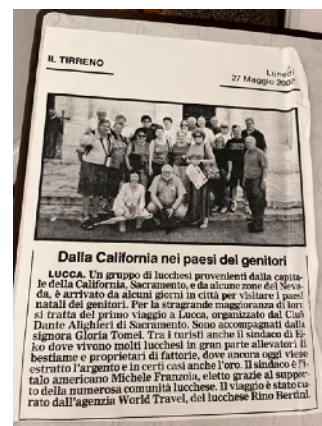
IL TIRRENO

Lunedì 27 Maggio 2002

Dalla California nei paesi dei genitori

LUCCA. Un gruppo di lucchesi provenienti dalla capitale della California, Sacramento, e da alcune zone del Nevada, è arrivato da alcuni giorni in città per visitare i paesi natali dei genitori. Per la stragrande maggioranza di loro si tratta del primo viaggio a Lucca, organizzato dal Club Dante Alighieri di Sacramento. Sono accompagnati dalla signora Gloria Tomei. Tra i turisti anche il sindaco di Elko dove vivono molti lucchesi in gran parte allevatori di bestiame e proprietari di fattorie, dove ancora oggi viene estratto l'argento e in certi casi anche l'oro. Il sindaco è l'italo americano Michele Franzoia, eletto grazie al supporto della numerosa comunità lucchese. Il viaggio è stato curato dall'agenzia World Travel, del lucchese Rino Bertini.